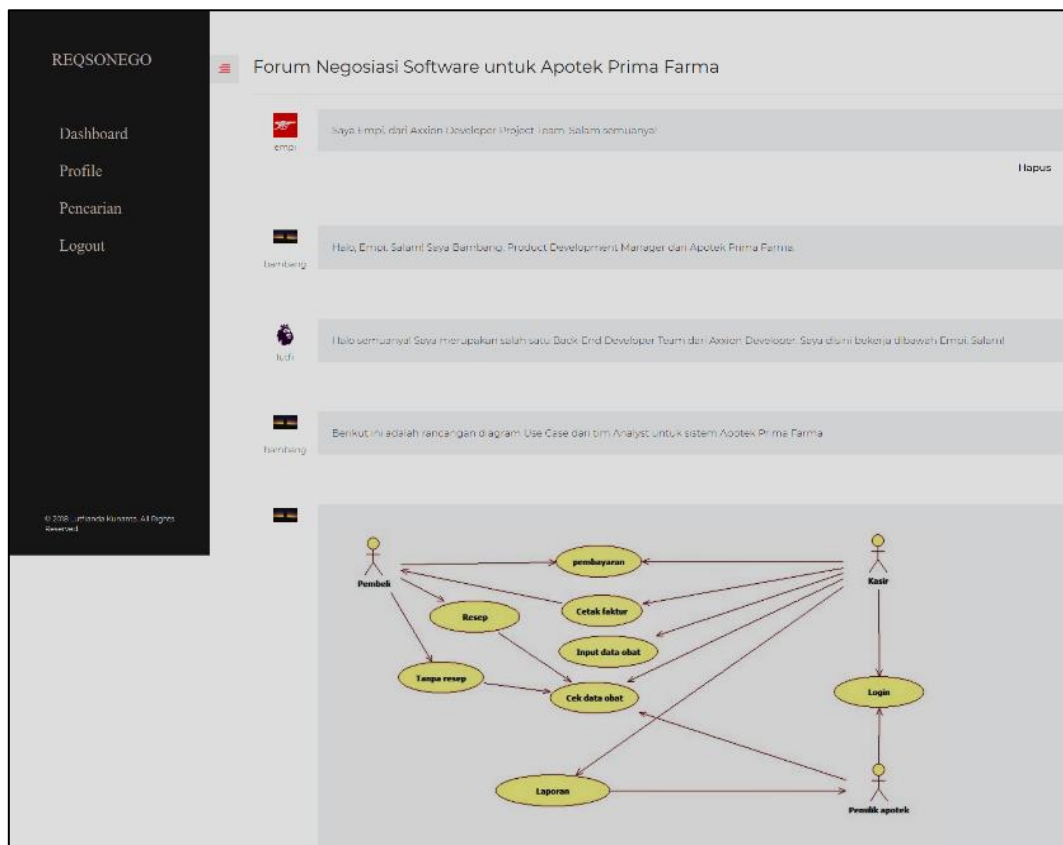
REQSONEGO

Dashboard

Profile

Pencarian

Logout

© 2018 Luthfanda Kusanto. All Rights Reserved

Forum Negosiasi Software untuk Apotek Prima Farma

empi

Saya Empi, dari Axxion Developer Project Team. Salam semuanya!

Hapus

bambang

Halo, Empi. Salam! Saya Bambang, Product Development Manager dari Apotek Prima Farma.

lutfi

Halo semuanya! Saya merupakan salah satu Back End Developer Team dari Axxion Developer. Saya disini bekerja dibawah Empi. Salam!

bambang

Berikut ini adalah rancangan diagram Use Case dari tim Analyst untuk sistem Apotek Prima Farma

Pembeli

pembayaran

Kasir

Resep

Cetak faktur

Input data obat

Tanpa resep

Cek data obat

Login

Laporan

Pemilik apotek